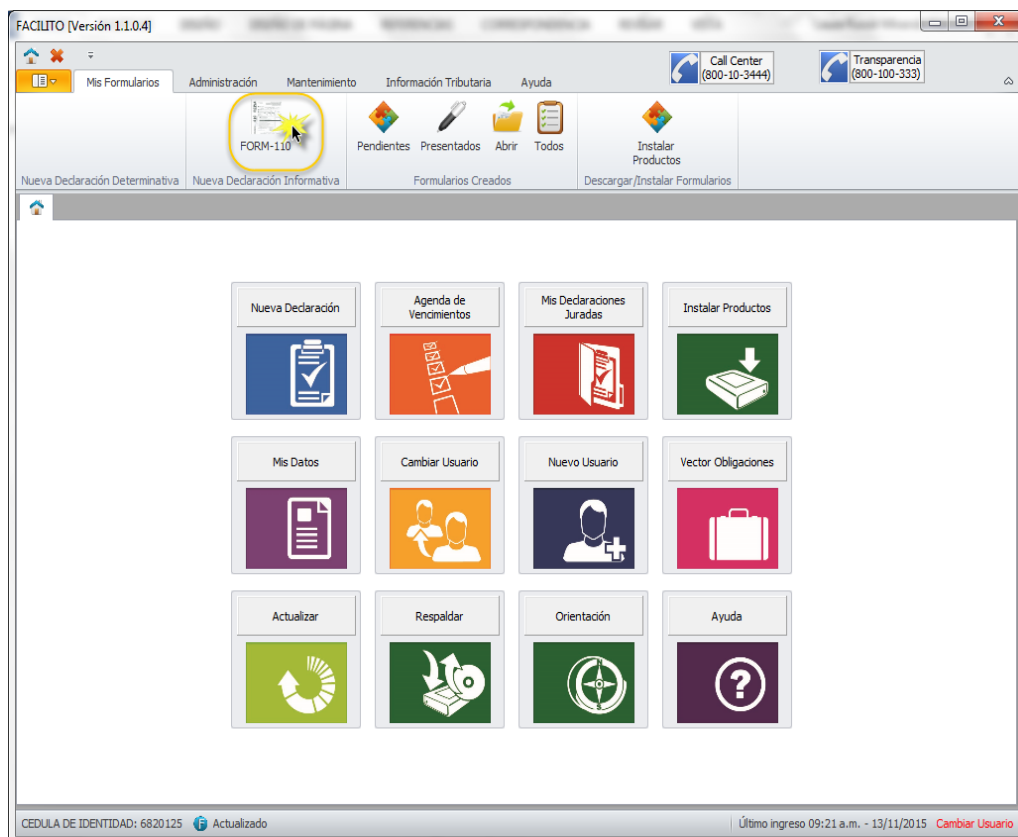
FACILITO [Versión 1.1.0.4]

Mis Formularios | Administración | Mantenimiento | Información Tributaria | Ayuda

Call Center (800-10-3444)

Transparencia (800-100-333)

FORM-110

Pendientes | Presentados | Abrir | Todos

Instalar Productos

Nueva Declaración Determinativa | Nueva Declaración Informativa | Formularios Creados | Descargar/Instalar Formularios

Nueva Declaración

Agenda de Vencimientos

Mis Declaraciones Juradas

Instalar Productos

Mis Datos

Cambiar Usuario

Nuevo Usuario

Vector Obligaciones

Actualizar

Respaldar

Orientación

Ayuda

CEDULA DE IDENTIDAD: 6820125 | Actualizado | Último ingreso 09:21 a.m. - 13/11/2015 | Cambiar Usuario